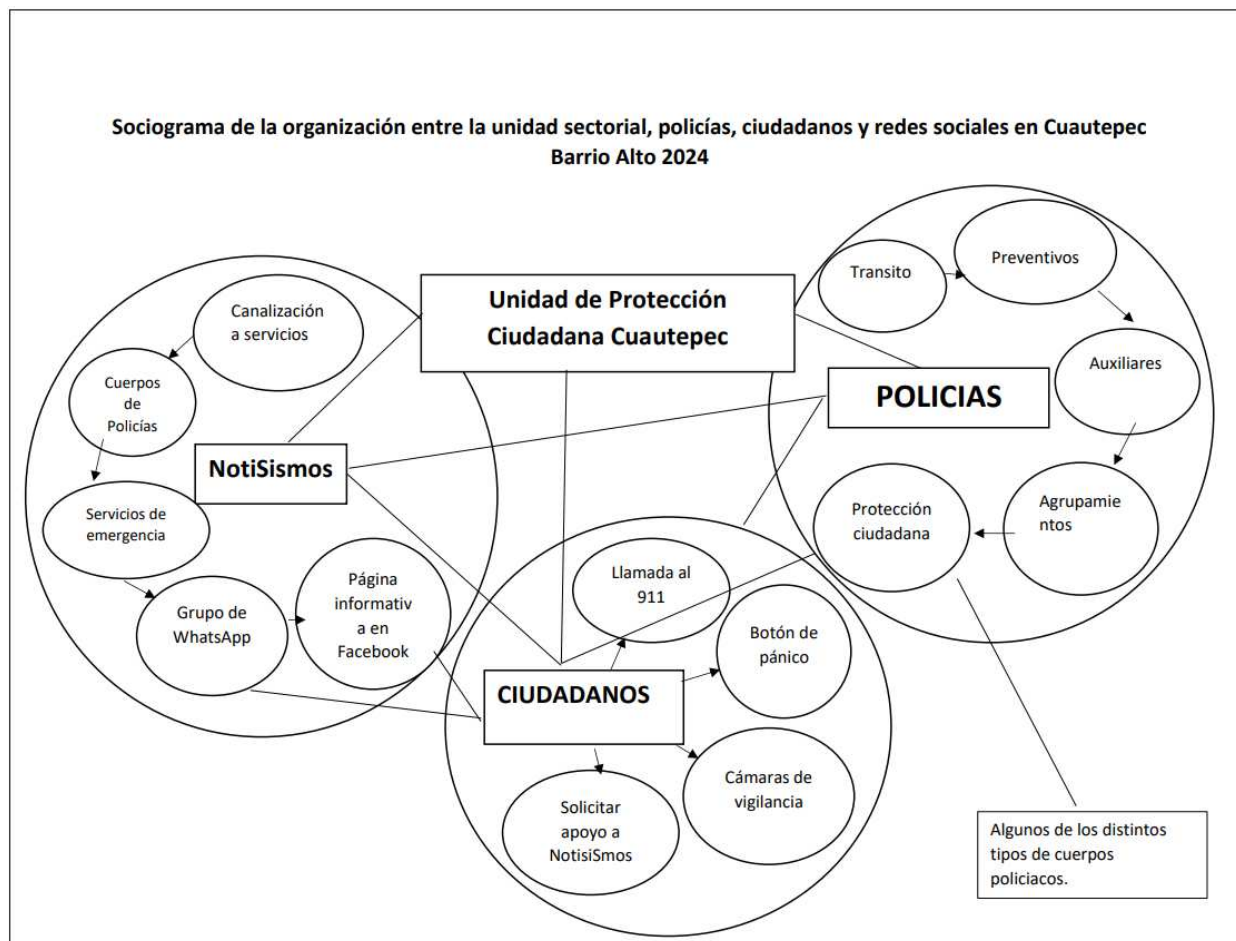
Sociograma de la organización entre la unidad sectorial, policías, ciudadanos y redes sociales en Cuautepec Barrio Alto 2024

Unidad de Protección Ciudadana Cuautepec

Canalización a servicios

Cuerpos de Policías

NotiSismos

Servicios de emergencia

Grupo de WhatsApp

Página informativa en Facebook

Transito

Preventivos

Auxiliares

POLICIAS

Agrupamientos

Protección ciudadana

Llamada al 911

Botón de pánico

CIUDADANOS

Cámaras de vigilancia

Solicitar apoyo a NotisiSmos

Algunos de los distintos tipos de cuerpos policiacos.